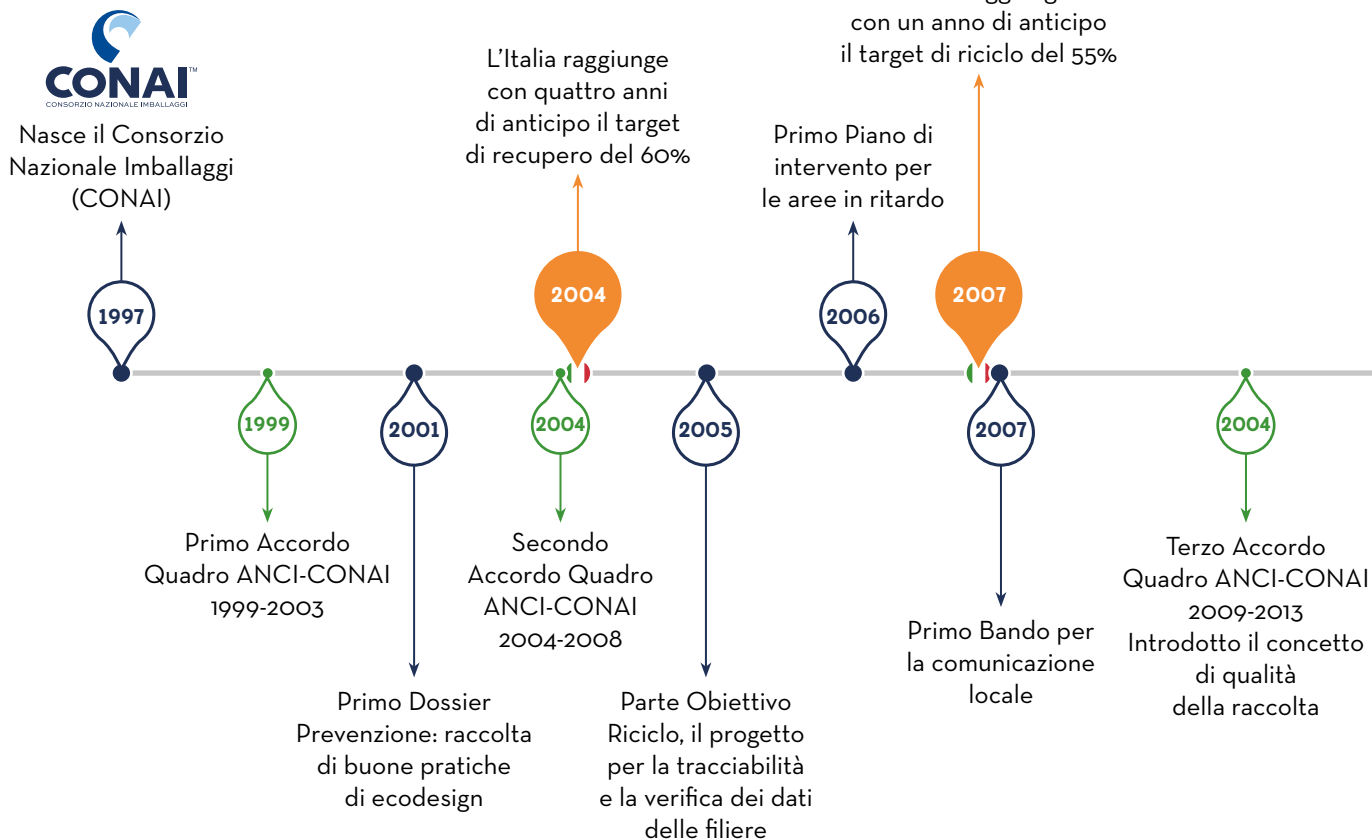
CONAI™
CONSORZIO NAZIONALE IMBALLAGGI

Nasce il Consorzio Nazionale Imballaggi (CONAI)

1997

1999

Primo Accordo Quadro ANCI-CONAI 1999-2003

2001

Primo Dossier Prevenzione: raccolta di buone pratiche di ecodesign

L'Italia raggiunge con quattro anni di anticipo il target di recupero del 60%

2004

2004

Secondo Accordo Quadro ANCI-CONAI 2004-2008

2005

Parte Obiettivo Riciclo, il progetto per la tracciabilità e la verifica dei dati delle filiere

Primo Piano di intervento per le aree in ritardo

2006

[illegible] con un anno di anticipo il target di riciclo del 55%

2007

2007

Primo Bando per la comunicazione locale

2004

Terzo Accordo Quadro ANCI-CONAI 2009-2013 Introdotto il concetto di qualità della raccolta